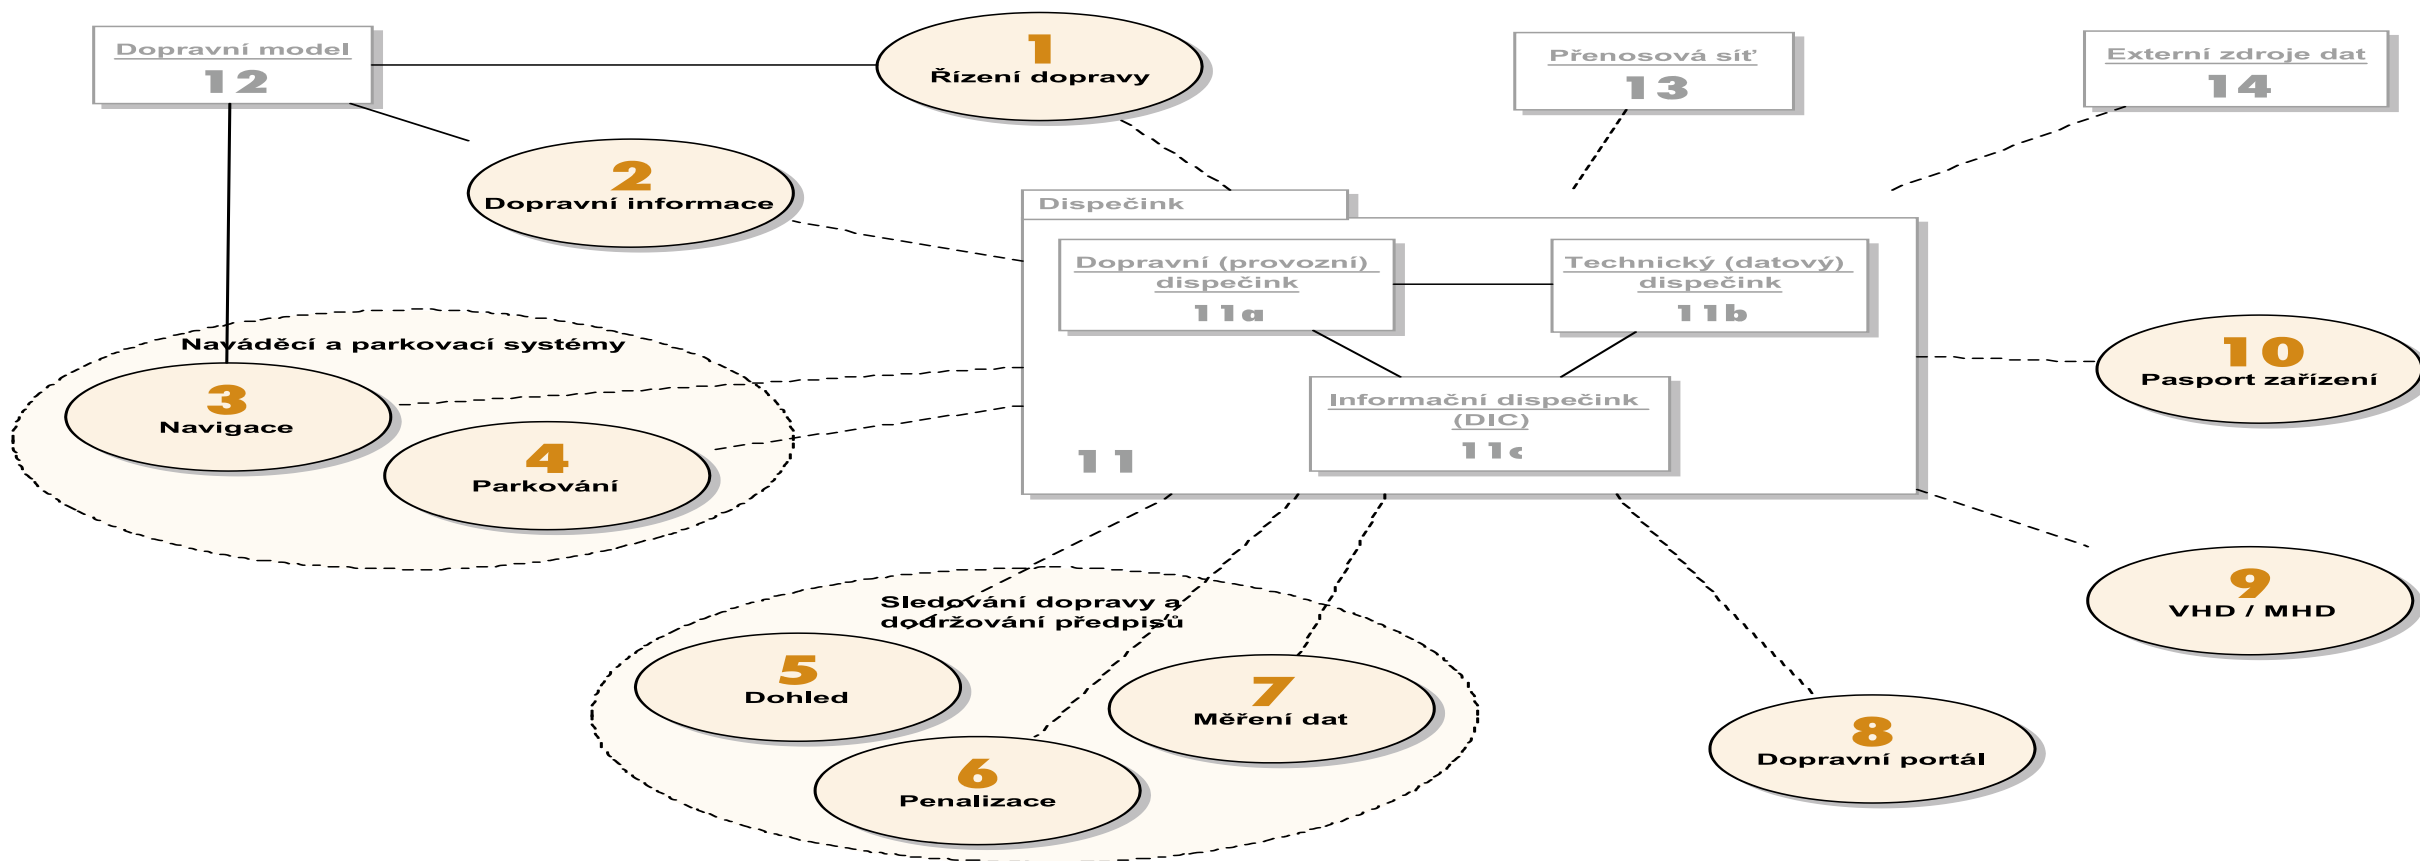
Dopravní model
12

1
Řízení dopravy

Přenosová síť
13

Externí zdroje dat
14

2
Dopravní informace

Dispečink

Dopravní (provozní) dispečink
11a

Technický (datový) dispečink
11b

Informační dispečink (DIC)
11c

11

Naváděcí a parkovací systémy

3
Navigace

4
Parkování

10
Pasport zařízení

9
VHD / MHD

Sledování dopravy a dodržování předpisů

5
Dohled

6
Penalizace

7
Měření dat

8
Dopravní portál